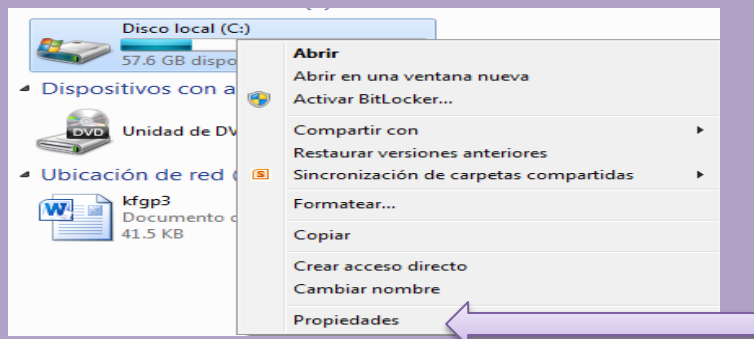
Disco local (C:)
57.6 GB dispo

Dispositivos con a

DVD
Unidad de DV

Ubicación de red (

kfgp3
Documento d
41.5 KB

Abrir
Abrir en una ventana nueva
Activar BitLocker...
Compartir con
Restaurar versiones anteriores
Sincronización de carpetas compartidas
Formatear...
Copiar
Crear acceso directo
Cambiar nombre
Propiedades